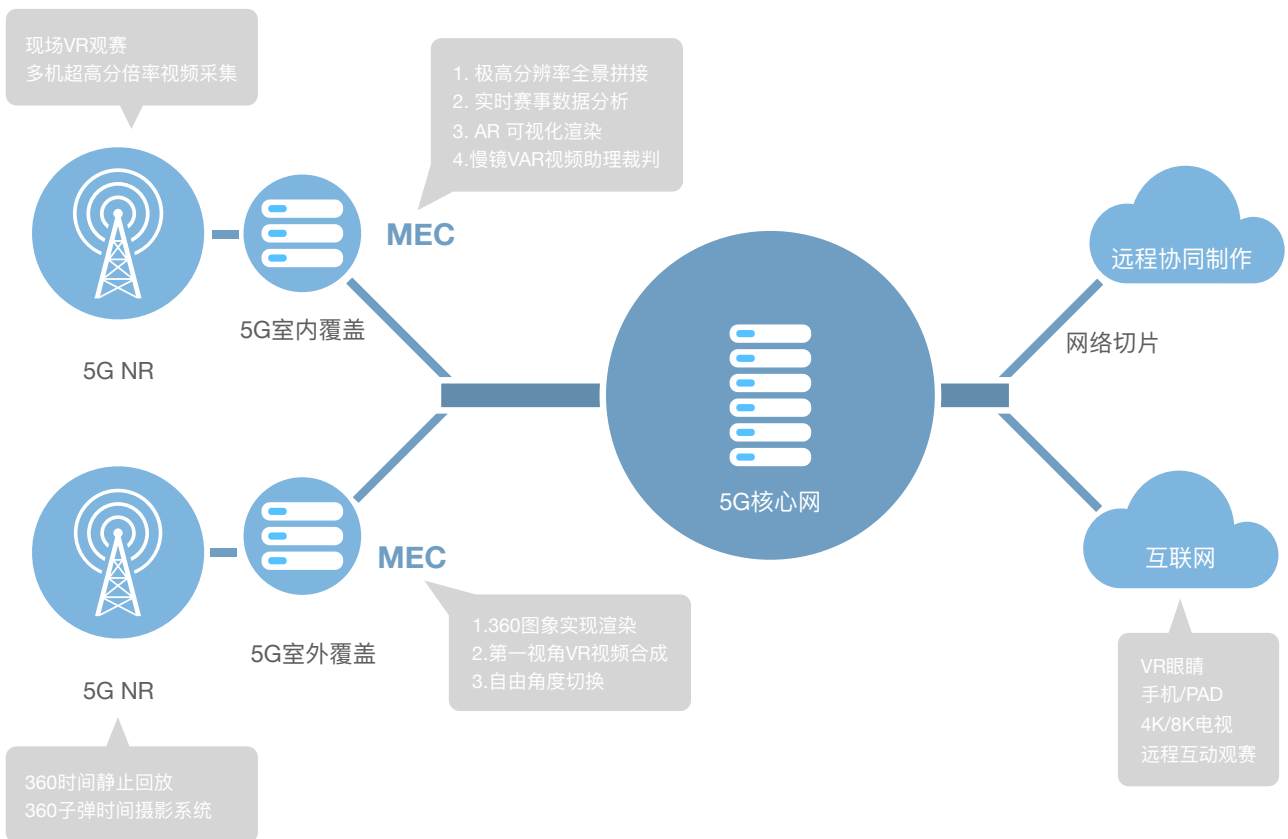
现场VR观赛
多机超高分倍率视频采集

1. 极高分辨率全景拼接
2. 实时赛事数据分析
3. AR 可视化渲染
4.慢镜VAR视频助理裁判

MEC

5G室内覆盖

5G NR

远程协同制作

网络切片

5G核心网

MEC

5G室外覆盖

5G NR

互联网

1.360图象实现渲染
2.第一视角VR视频合成
3.自由角度切换

VR眼睛
手机/PAD
4K/8K电视
远程互动观赛

360时间静止回放
360子弹时间摄影系统